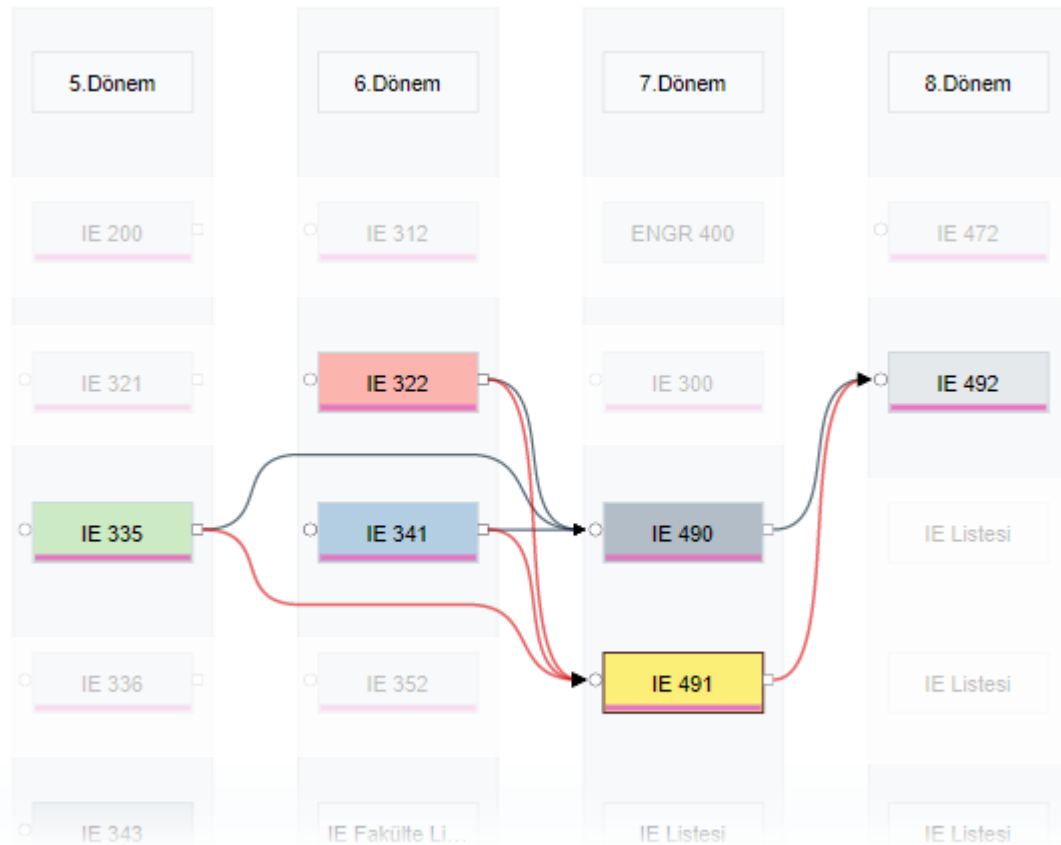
5.Dönem

6.Dönem

7.Dönem

8.Dönem

IE 200

IE 312

ENGR 400

IE 472

IE 321

IE 322

IE 300

IE 492

IE 335

IE 341

IE 490

IE Listesi

IE 336

IE 352

IE 491

IE Listesi

IE 343

IE Fakülte Li...

IE Listesi

IE Listesi